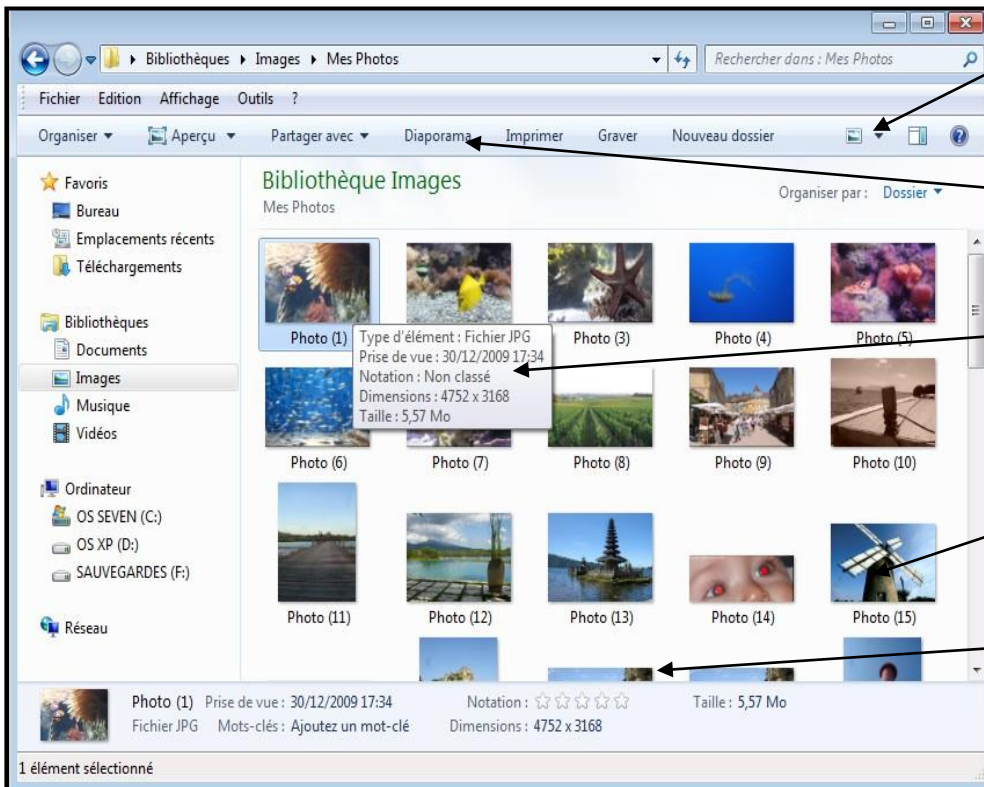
Bibliothèques ▸ Images ▸ Mes Photos

Rechercher dans : Mes Photos

Fichier Edition Affichage Outils ?

Organiser ▾ Aperçu ▾ Partager avec ▾ Diaporama Imprimer Graver Nouveau dossier

Favoris
Bureau
Emplacements récents
Téléchargements

Bibliothèques
Documents
Images
Musique
Vidéos

Ordinateur
OS SEVEN (C:)
OS XP (D:)
SAUVEGARDES (F:)

Réseau

Bibliothèque Images
Mes Photos

Organiser par : Dossier ▾

Photo (1)
Type d'élément : Fichier JPG
Prise de vue : 30/12/2009 17:34
Notation : Non classé
Dimensions : 4752 x 3168
Taille : 5,57 Mo

Photo (3) Photo (4) Photo (5)
Photo (6) Photo (7) Photo (8) Photo (9) Photo (10)
Photo (11) Photo (12) Photo (13) Photo (14) Photo (15)

Photo (1) Prise de vue : 30/12/2009 17:34 Notation : ☆☆☆☆☆ Taille : 5,57 Mo
Fichier JPG Mots-clés : Ajoutez un mot-clé Dimensions : 4752 x 3168

1 élément sélectionné